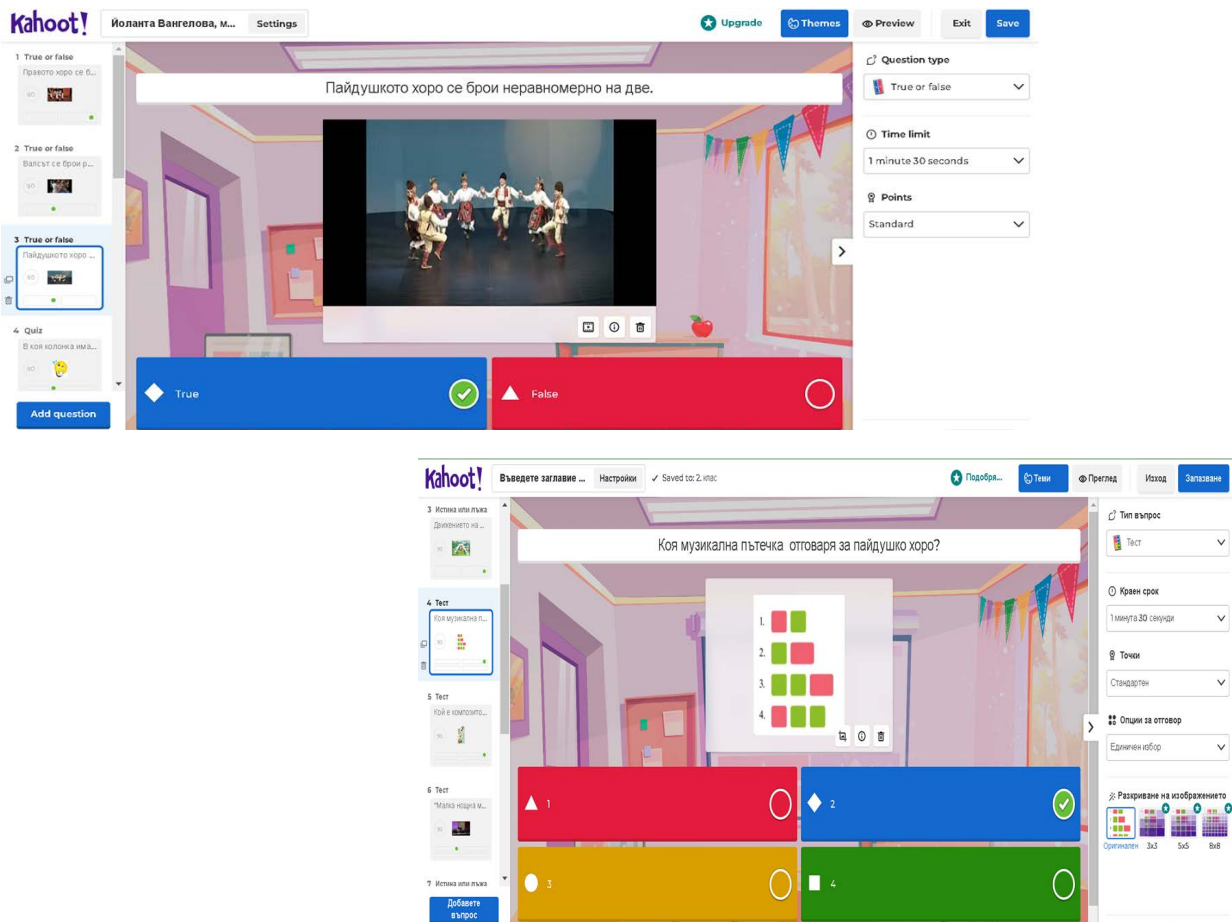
Kahoot! Йоланта Вангелова, м... Settings

Upgrade Themes Preview Exit Save

1 True or false
Правото хоро се б...
90

2 True or false
Валсът се брои р...
90

3 True or false
Пайдушкото хоро ...
90

4 Quiz
В коя колонка има...
90

Add question

Пайдушкото хоро се брои неравномерно на две.

True
False

Question type
True or false

Time limit
1 minute 30 seconds

Points
Standard

Kahoot! Въведете заглавие ... Настройки ✓ Saved to: 2. клас

Подобря... Теми Преглед Изход Запазване

3 Истина или лъжа
Движението на ...
90

4 Тест
Коя музикална п...
90

5 Тест
Кой е композито...
90

6 Тест
"Малка нощна м...
90

7 Истина или лъжа

Добавете въпрос

Коя музикална пътечка отговаря за пайдушко хоро?

1.
2.
3.
4.

1
2
3
4

Тип въпрос
Тест

Краен срок
1 минута 30 секунди

Точки
Стандартен

Опции за отговор
Единичен избор

Разкриване на изображението
Оригинален 3x3 5x5 8x8